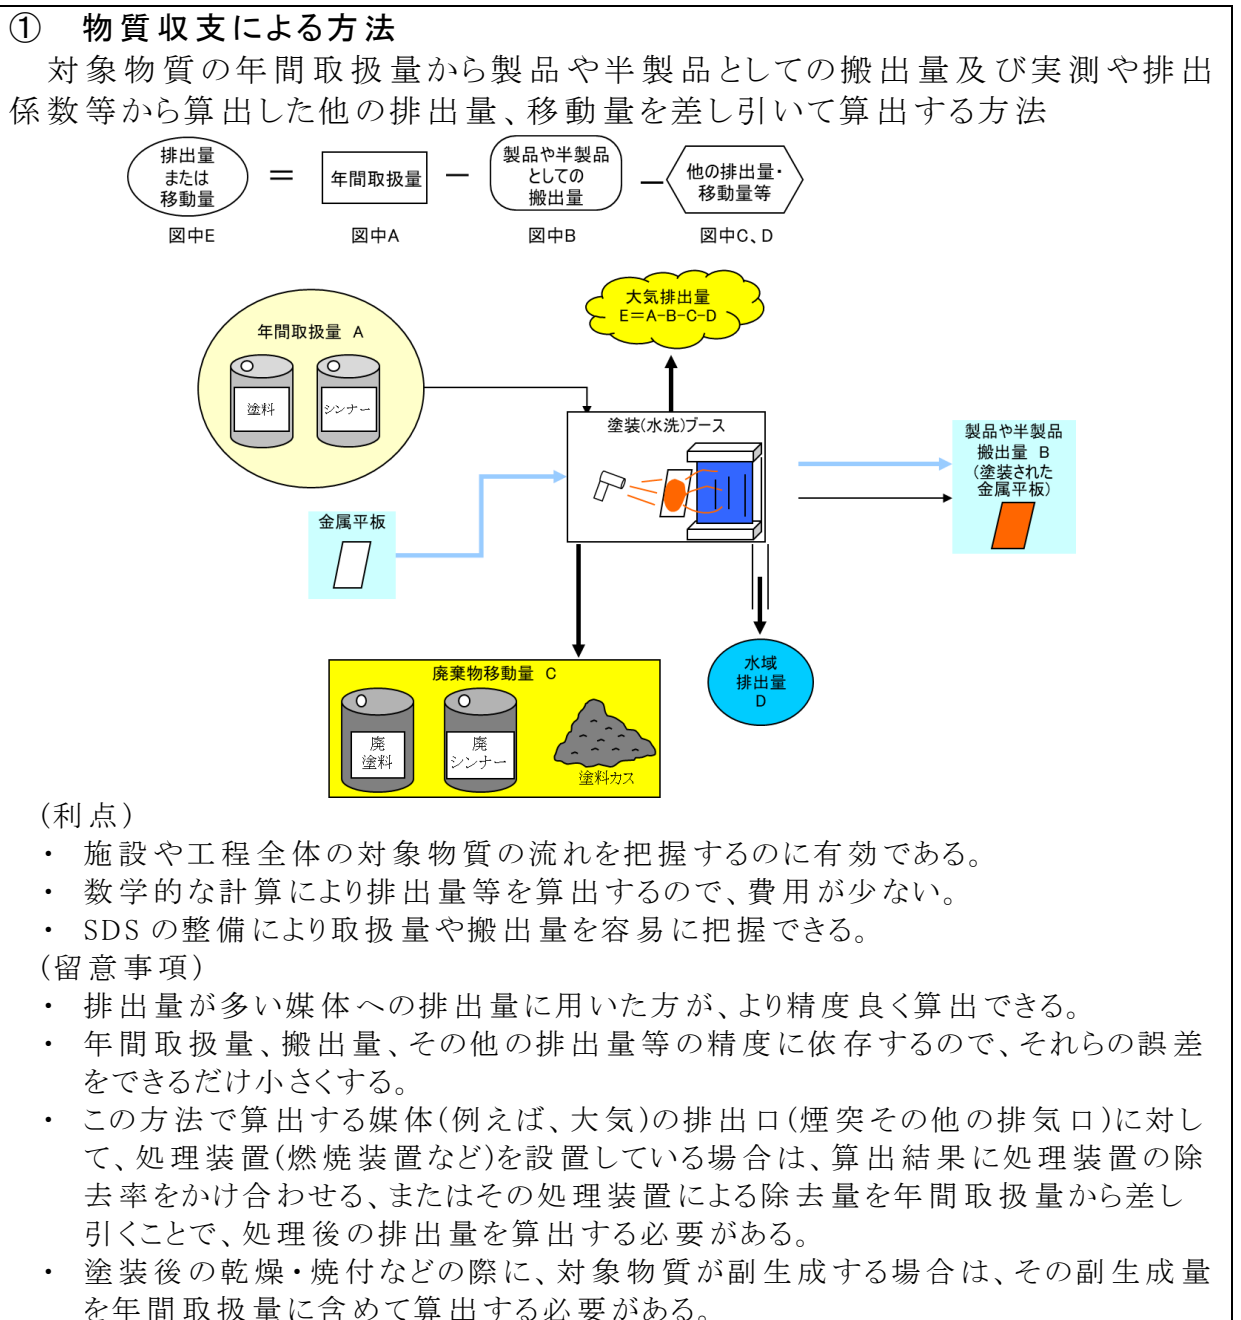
① 物質収支による方法

対象物質の年間取扱量から製品や半製品としての搬出量及び実測や排出係数等から算出した他の排出量、移動量を差し引いて算出する方法

排出量または移動量 = 年間取扱量 − 製品や半製品としての搬出量 − 他の排出量・移動量等

図中E　図中A　図中B　図中C、D

年間取扱量 A

塗料　シンナー

大気排出量
E=A-B-C-D

塗装(水洗)ブース

製品や半製品搬出量 B
(塗装された金属平板)

金属平板

廃棄物移動量 C

廃塗料　廃シンナー　塗料カス

水域排出量 D

(利点)
・ 施設や工程全体の対象物質の流れを把握するのに有効である。
・ 数学的な計算により排出量等を算出するので、費用が少ない。
・ SDS の整備により取扱量や搬出量を容易に把握できる。
(留意事項)
・ 排出量が多い媒体への排出量に用いた方が、より精度良く算出できる。
・ 年間取扱量、搬出量、その他の排出量等の精度に依存するので、それらの誤差をできるだけ小さくする。
・ この方法で算出する媒体(例えば、大気)の排出口(煙突その他の排気口)に対して、処理装置(燃焼装置など)を設置している場合は、算出結果に処理装置の除去率をかけ合わせる、またはその処理装置による除去量を年間取扱量から差し引くことで、処理後の排出量を算出する必要がある。
・ 塗装後の乾燥・焼付などの際に、対象物質が副生成する場合は、その副生成量を年間取扱量に含めて算出する必要がある。